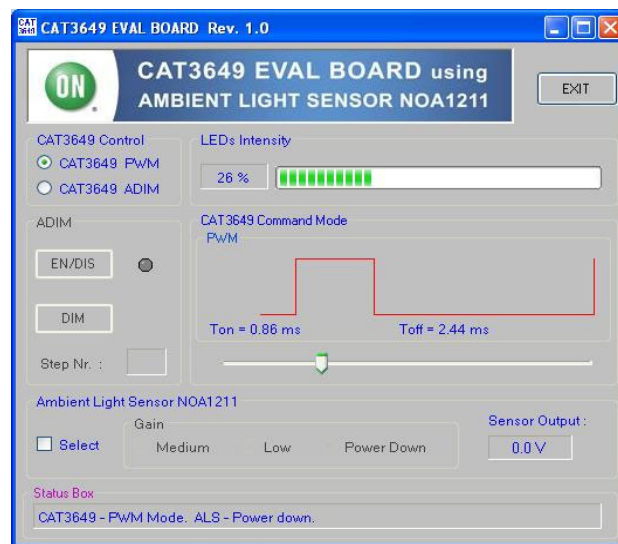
CAT3649 EVAL BOARD Rev. 1.0

ON

CAT3649 EVAL BOARD using AMBIENT LIGHT SENSOR NOA1211

EXIT

CAT3649 Control
CAT3649 PWM
CAT3649 ADIM

LEDs Intensity
26 %

ADIM
EN/DIS
DIM
Step Nr. :

CAT3649 Command Mode
PWM
Ton = 0.86 ms
Toff = 2.44 ms

Ambient Light Sensor NOA1211
Select
Gain
Medium
Low
Power Down
Sensor Output :
0.0 V

Status Box
CAT3649 - PWM Mode. ALS - Power down.